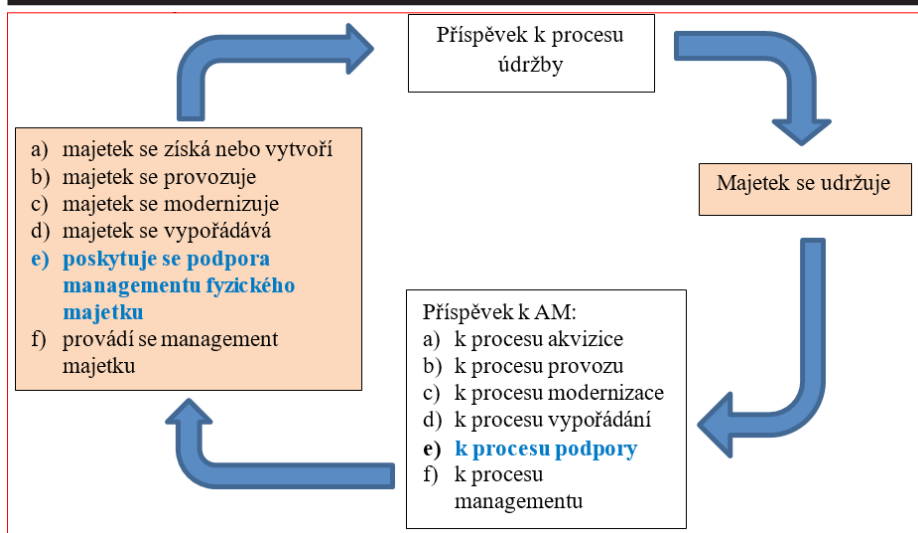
Příspěvek k procesu údržby

Majetek se udržuje

Příspěvek k AM:
a) k procesu akvizice
b) k procesu provozu
c) k procesu modernizace
d) k procesu vypořádání
e) k procesu podpory
f) k procesu managementu

a) majetek se získá nebo vytvoří
b) majetek se provozuje
c) majetek se modernizuje
d) majetek se vypořádává
e) poskytuje se podpora managementu fyzického majetku
f) provádí se management majetku